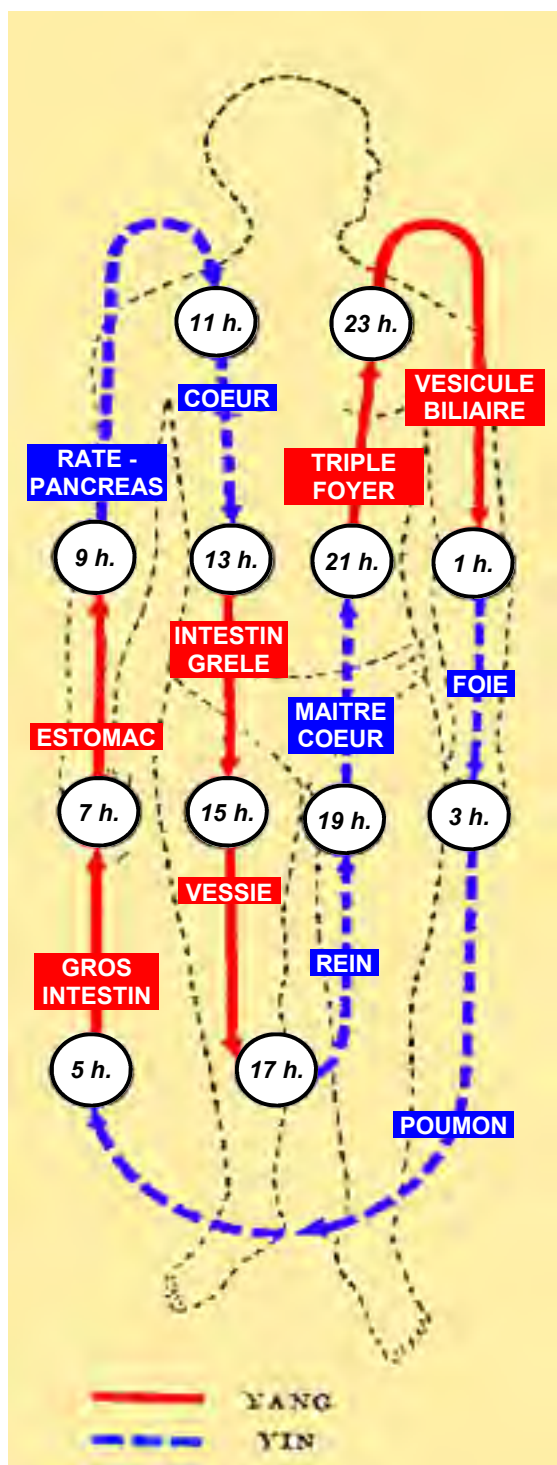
11 h.

23 h.

COEUR

VESICULE BILIAIRE

RATE - PANCREAS

TRIPLE FOYER

9 h.

13 h.

21 h.

1 h.

INTESTIN GRELE

FOIE

MAITRE COEUR

ESTOMAC

7 h.

15 h.

19 h.

3 h.

VESSIE

REIN

GROS INTESTIN

5 h.

17 h.

POUMON

YANG

YIN